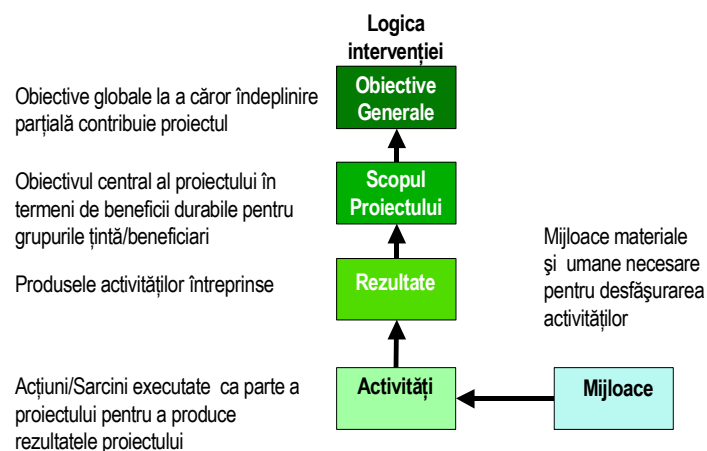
Logica intervenţiei

Obiective globale la a căror îndeplinire parţială contribuie proiectul

Obiective Generale

Obiectivul central al proiectului în termeni de beneficii durabile pentru grupurile ţintă/beneficiari

Scopul Proiectului

Mijloace materiale şi umane necesare pentru desfăşurarea activităţilor

Produsele activităţilor întreprinse

Rezultate

Acţiuni/Sarcini executate ca parte a proiectului pentru a produce rezultatele proiectului

Activităţi

Mijloace